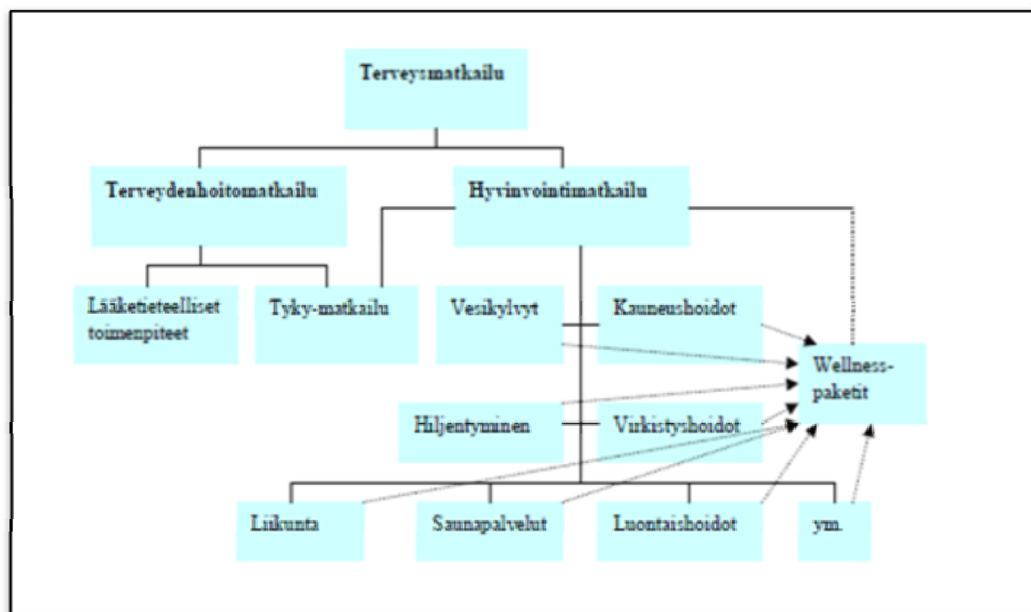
Terveysmatkailu

Terveydenhoitomatkailu

Hyvinvointimatkailu

Lääketieteelliset toimenpiteet

Tyky-matkailu

Vesikylvyt

Kauneushoidot

Wellness-paketit

Hiljentyminen

Virkistyshoidot

Liikunta

Saunapalvelut

Luontaishoidot

ym.